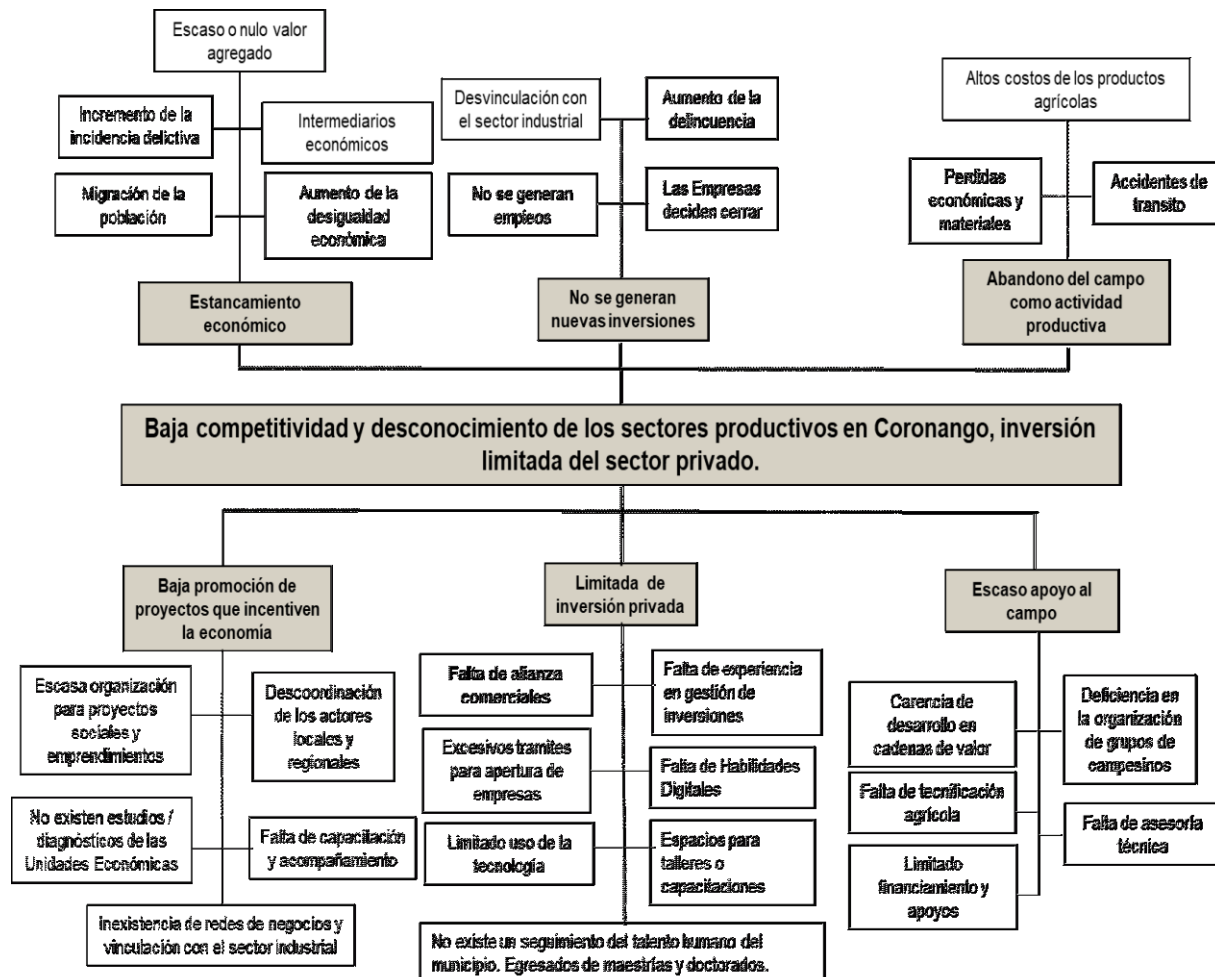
Escaso o nulo valor agregado

Incremento de la incidencia delictiva

Intermediarios económicos

Migración de la población

Aumento de la desigualdad económica

Estancamiento económico

Desvinculación con el sector industrial

Aumento de la delincuencia

No se generan empleos

Las Empresas deciden cerrar

No se generan nuevas inversiones

Altos costos de los productos agrícolas

Perdidas económicas y materiales

Accidentes de transito

Abandono del campo como actividad productiva

Baja competitividad y desconocimiento de los sectores productivos en Coronango, inversión limitada del sector privado.

Baja promoción de proyectos que incentiven la economía

Escasa organización para proyectos sociales y emprendimientos

Descoordinación de los actores locales y regionales

No existen estudios / diagnósticos de las Unidades Económicas

Falta de capacitación y acompañamiento

Inexistencia de redes de negocios y vinculación con el sector industrial

Limitada de inversión privada

Falta de alianza comerciales

Falta de experiencia en gestión de inversiones

Excesivos tramites para apertura de empresas

Falta de Habilidades Digitales

Limitado uso de la tecnología

Espacios para talleres o capacitaciones

No existe un seguimiento del talento humano del municipio. Egresados de maestrías y doctorados.

Escaso apoyo al campo

Carencia de desarrollo en cadenas de valor

Deficiencia en la organización de grupos de campesinos

Falta de tecnificación agrícola

Falta de asesoría técnica

Limitado financiamiento y apoyos